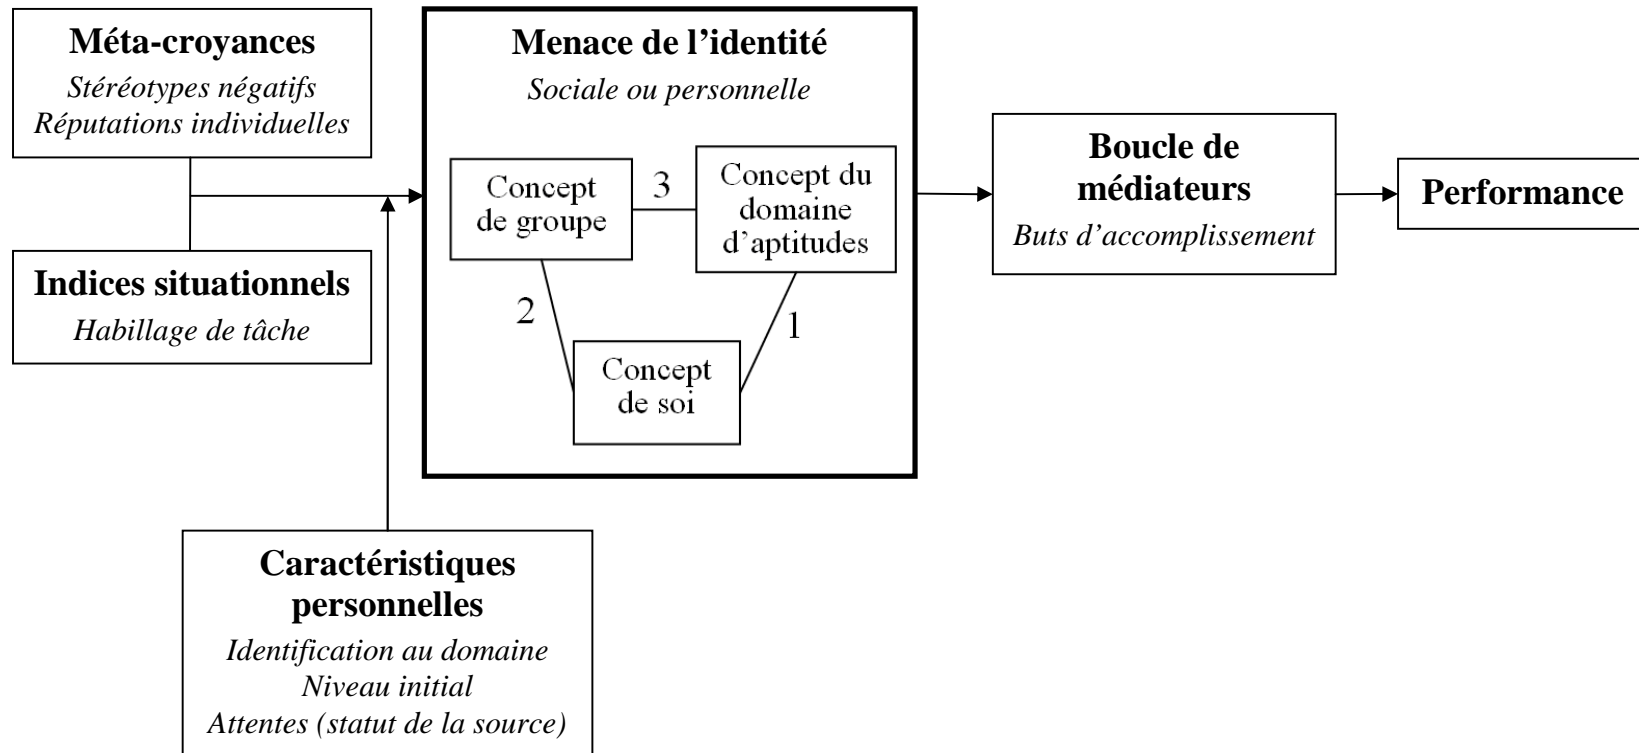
Méta-croyances
Stéréotypes négatifs
Réputations individuelles

Indices situationnels
Habillage de tâche

Caractéristiques personnelles
Identification au domaine
Niveau initial
Attentes (statut de la source)

Menace de l'identité
Sociale ou personnelle

Concept de groupe

3

Concept du domaine d'aptitudes

2

1

Concept de soi

Boucle de médiateurs
Buts d'accomplissement

Performance